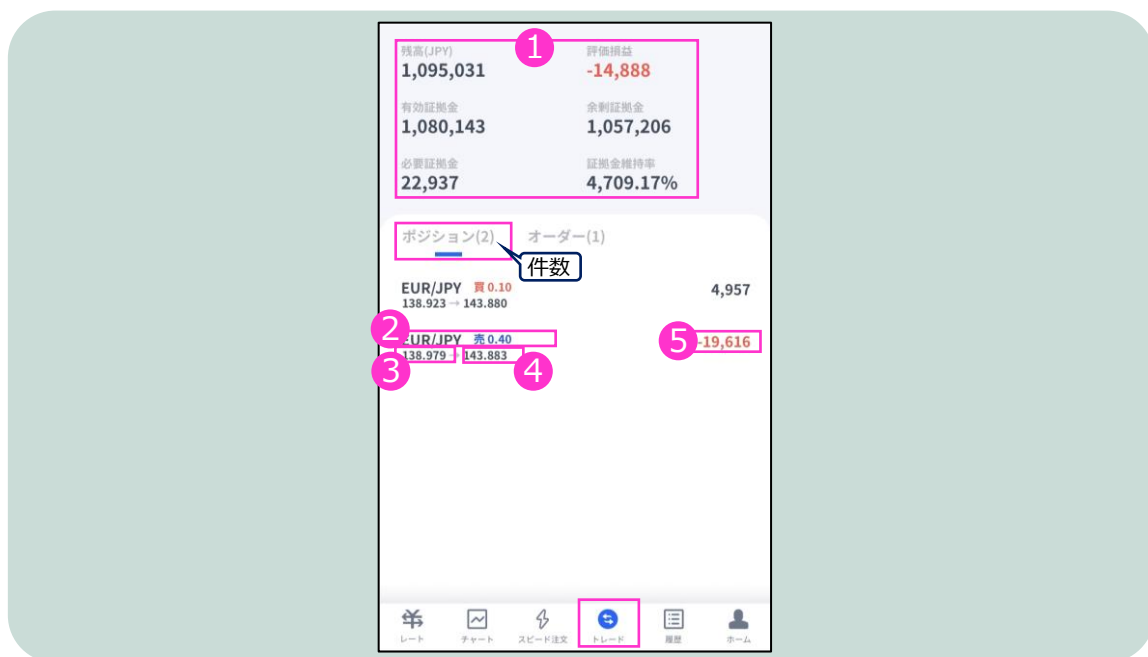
1

残高(JPY)
1,095,031

評価損益
-14,888

有効証拠金
1,080,143

余剰証拠金
1,057,206

必要証拠金
22,937

証拠金維持率
4,709.17%

ポジション(2)　オーダー(1)

件数

EUR/JPY 買 0.10
138.923 → 143.880
4,957

2
EUR/JPY 売 0.40
3
138.979 → 4 143.883
5 -19,616

レート　チャート　スピード注文　トレード　履歴　ホーム